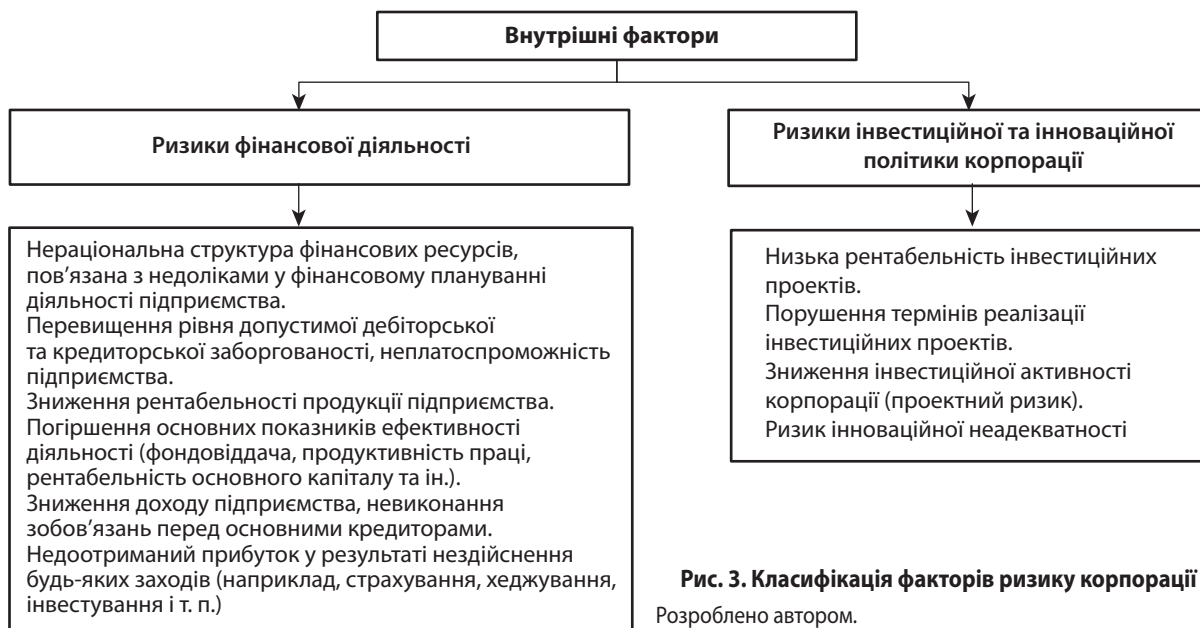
Внутрішні фактори

Ризики фінансової діяльності

Нераціональна структура фінансових ресурсів, пов'язана з недоліками у фінансовому плануванні діяльності підприємства.
Перевищення рівня допустимої дебіторської та кредиторської заборгованості, неплатоспроможність підприємства.
Зниження рентабельності продукції підприємства.
Погіршення основних показників ефективності діяльності (фондовіддача, продуктивність праці, рентабельність основного капіталу та ін.).
Зниження доходу підприємства, невиконання зобов'язань перед основними кредиторами.
Недоотриманий прибуток у результаті нездійснення будь-яких заходів (наприклад, страхування, хеджування, інвестування і т. п.)

Ризики інвестиційної та інноваційної політики корпорації

Низька рентабельність інвестиційних проектів.
Порушення термінів реалізації інвестиційних проектів.
Зниження інвестиційної активності корпорації (проектний ризик).
Ризик інноваційної неадекватності

Рис. 3. Класифікація факторів ризику корпорації
Розроблено автором.